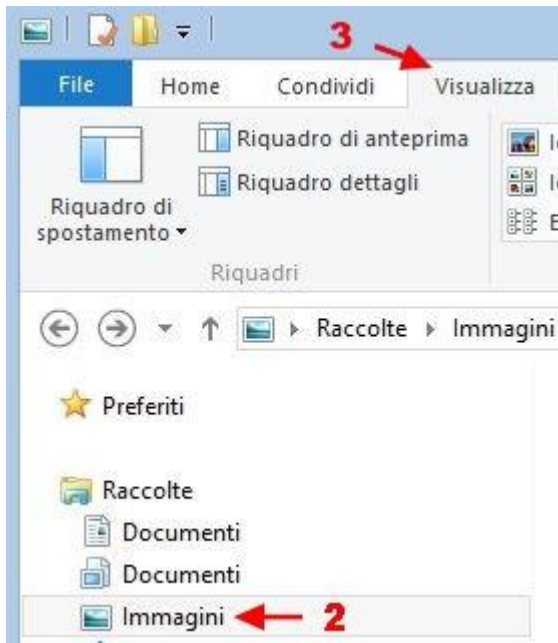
3

File | Home | Condividi | Visualizza

Riquadro di spostamento

Riquadro di anteprima

Riquadro dettagli

Riquadri

I

I

E

Raccolte ▸ Immagini

Preferiti

Raccolte

Documenti

Documenti

Immagini

2